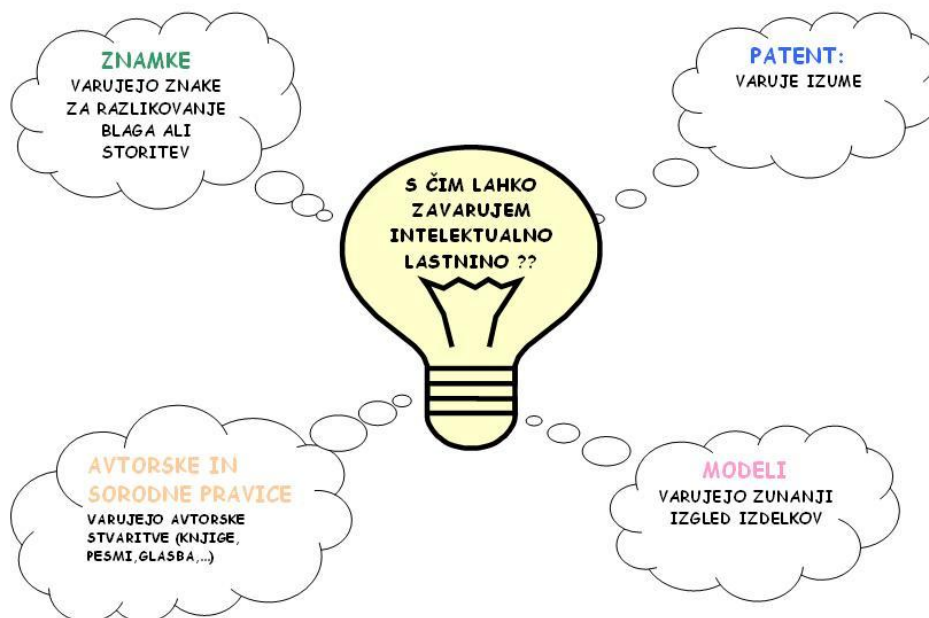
ZNAMKE
VARUJEJO ZNAKE ZA RAZLIKOVANJE BLAGA ALI STORITEV

PATENT:
VARUJE IZUME

S ČIM LAHKO ZAVARUJEM INTELEKTUALNO LASTNINO ??

AVTORSKE IN SORODNE PRAVICE
VARUJEJO AVTORSKE STVARITVE (KNJIGE, PESMI,GLASBA,...)

MODELI
VARUJEJO ZUNANJI IZGLED IZDELKOV